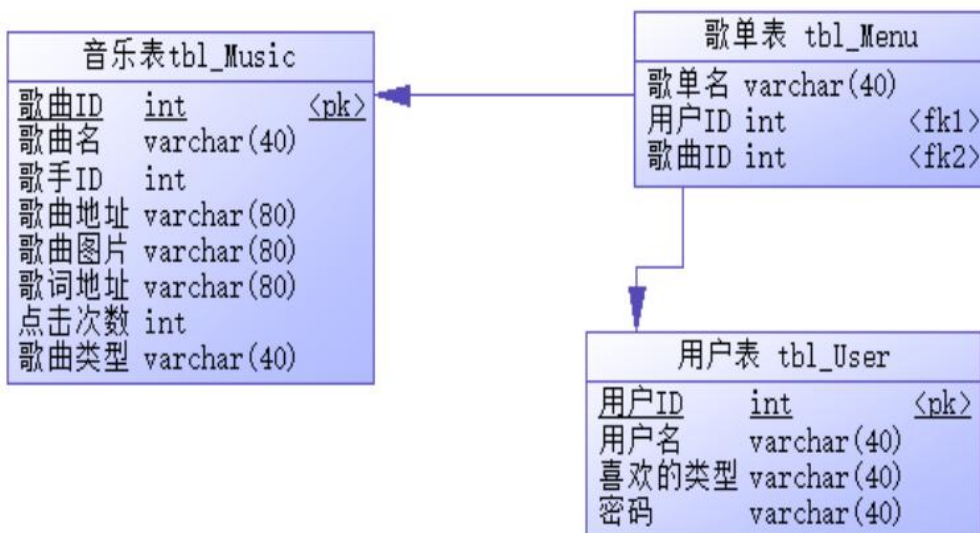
音乐表tbl_Music

歌曲ID int <pk>
歌曲名 varchar(40)
歌手ID int
歌曲地址 varchar(80)
歌曲图片 varchar(80)
歌词地址 varchar(80)
点击次数 int
歌曲类型 varchar(40)

歌单表 tbl_Menu

歌单名 varchar(40)
用户ID int <fk1>
歌曲ID int <fk2>

用户表 tbl_User

用户ID int <pk>
用户名 varchar(40)
喜欢的类型 varchar(40)
密码 varchar(40)